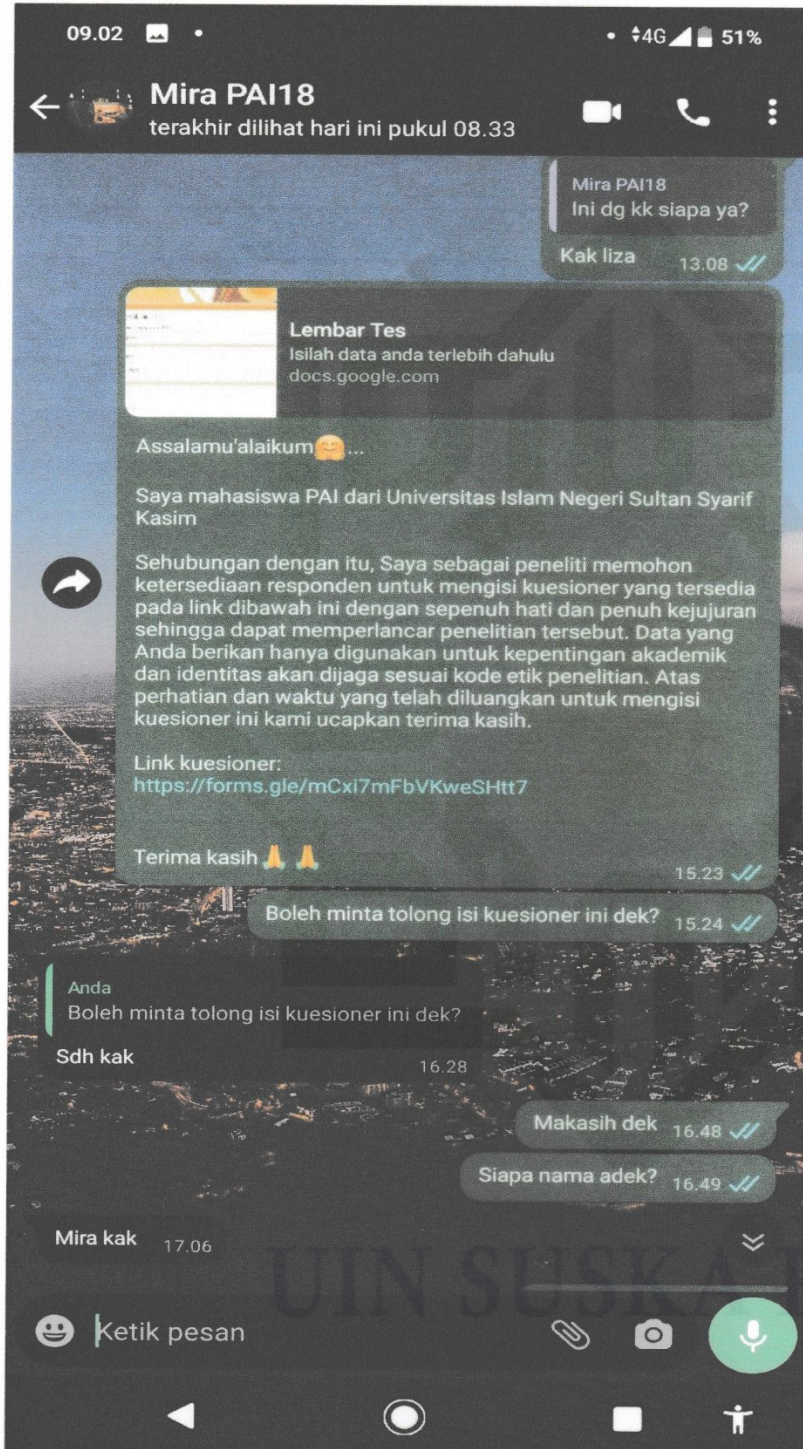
09.02 • • 4G 51%

Mira PAI18
terakhir dilihat hari ini pukul 08.33

Mira PAI18
Ini dg kk siapa ya?
Kak liza 13.08

Lembar Tes
Isilah data anda terlebih dahulu
docs.google.com

Assalamu'alaikum🤗...

Saya mahasiswa PAI dari Universitas Islam Negeri Sultan Syarif Kasim

Sehubungan dengan itu, Saya sebagai peneliti memohon ketersediaan responden untuk mengisi kuesioner yang tersedia pada link dibawah ini dengan sepenuh hati dan penuh kejujuran sehingga dapat memperlancar penelitian tersebut. Data yang Anda berikan hanya digunakan untuk kepentingan akademik dan identitas akan dijaga sesuai kode etik penelitian. Atas perhatian dan waktu yang telah diluangkan untuk mengisi kuesioner ini kami ucapkan terima kasih.

Link kuesioner:
https://forms.gle/mCxi7mFbVKweSHtt7

Terima kasih🙏🙏 15.23

Boleh minta tolong isi kuesioner ini dek? 15.24

Anda
Boleh minta tolong isi kuesioner ini dek?
Sdh kak 16.28

Makasih dek 16.48

Siapa nama adek? 16.49

Mira kak 17.06

UIN SUSKA

Ketik pesan